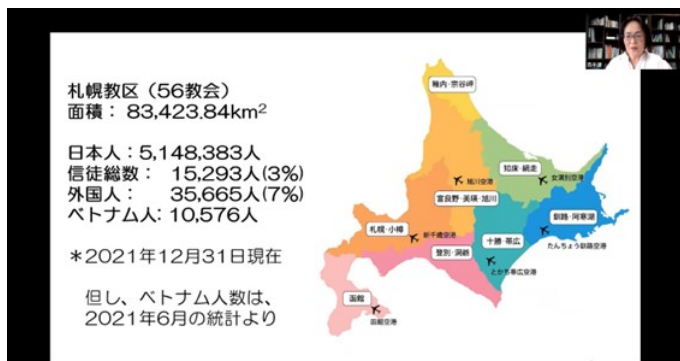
札幌教区（56教会）
面積　83,423.84km$^2$

日本人：5,148,383人
信徒総数：　15,293人(3%)
外国人：　35,665人(7%)
ベトナム人: 10,576人

＊2021年12月31日現在

但し、ベトナム人数は、
2021年6月の統計より

稚内・宗谷岬
知床・網走
女満別空港
旭川空港
富良野・美瑛・旭川
釧路・阿寒湖
たんちょう釧路空港
札幌・小樽
新千歳空港
十勝・帯広
とかち帯広空港
登別・洞爺
函館
函館空港